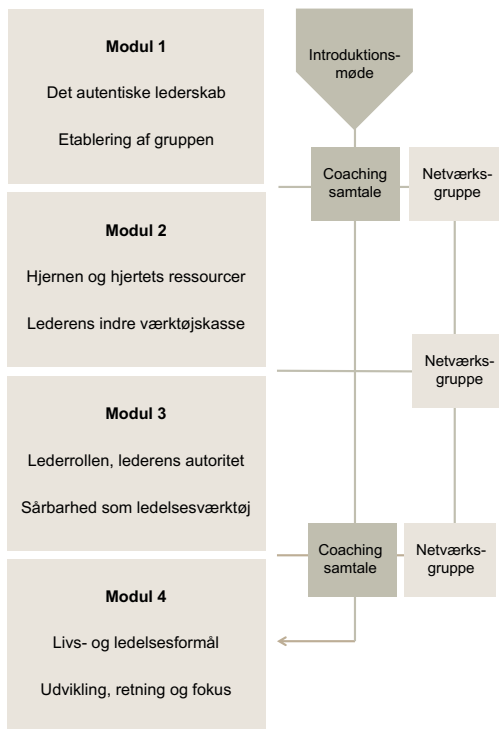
Modul 1

Det autentiske lederskab

Etablering af gruppen

Introduktionsmøde

Coaching samtale

Netværksgruppe

Modul 2

Hjernen og hjertets ressourcer

Lederens indre værktøjskasse

Netværksgruppe

Modul 3

Lederrollen, lederens autoritet

Sårbarhed som ledelsesværktøj

Coaching samtale

Netværksgruppe

Modul 4

Livs- og ledelsesformål

Udvikling, retning og fokus